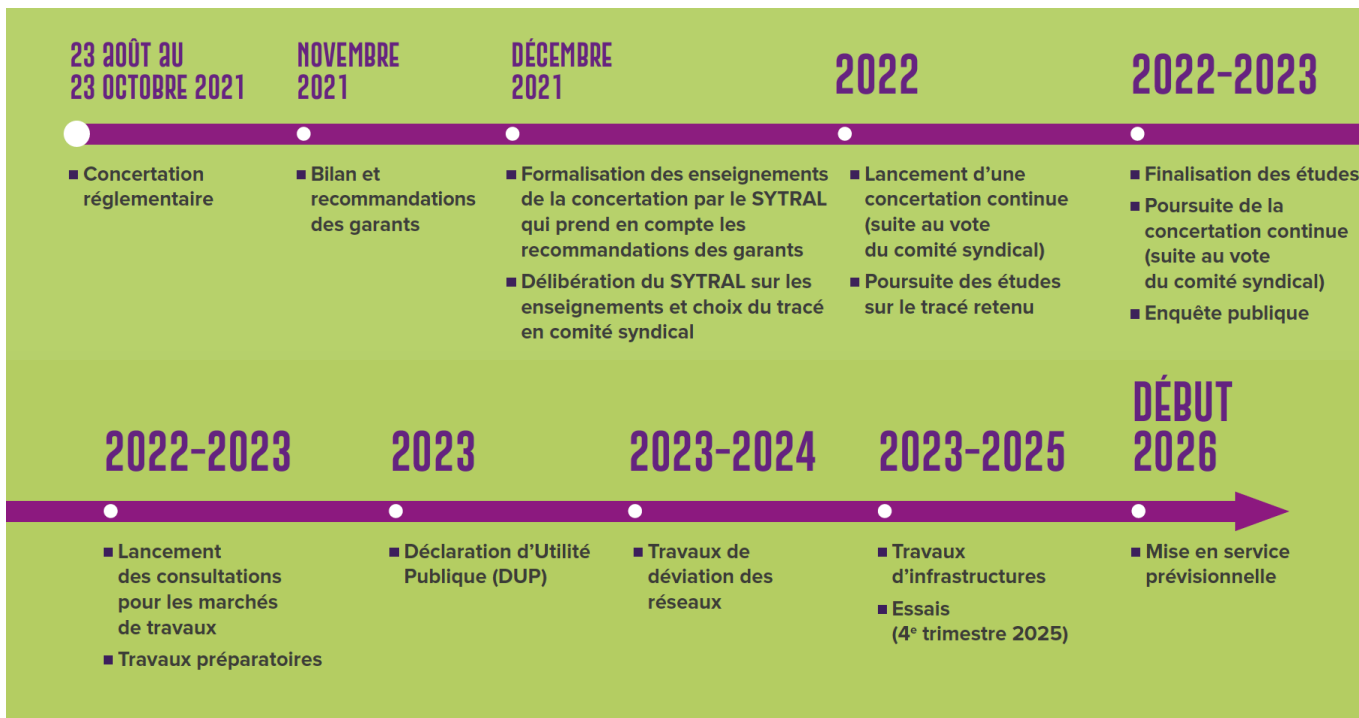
23 AOÛT AU 23 OCTOBRE 2021

■ Concertation réglementaire

NOVEMBRE 2021

■ Bilan et recommandations des garants

DÉCEMBRE 2021

■ Formalisation des enseignements de la concertation par le SYTRAL qui prend en compte les recommandations des garants

■ Délibération du SYTRAL sur les enseignements et choix du tracé en comité syndical

2022

■ Lancement d'une concertation continue (suite au vote du comité syndical)

■ Poursuite des études sur le tracé retenu

2022-2023

■ Finalisation des études

■ Poursuite de la concertation continue (suite au vote du comité syndical)

■ Enquête publique

2022-2023

■ Lancement des consultations pour les marchés de travaux

■ Travaux préparatoires

2023

■ Déclaration d'Utilité Publique (DUP)

2023-2024

■ Travaux de déviation des réseaux

2023-2025

■ Travaux d'infrastructures

■ Essais (4$^{e}$ trimestre 2025)

DÉBUT 2026

■ Mise en service prévisionnelle